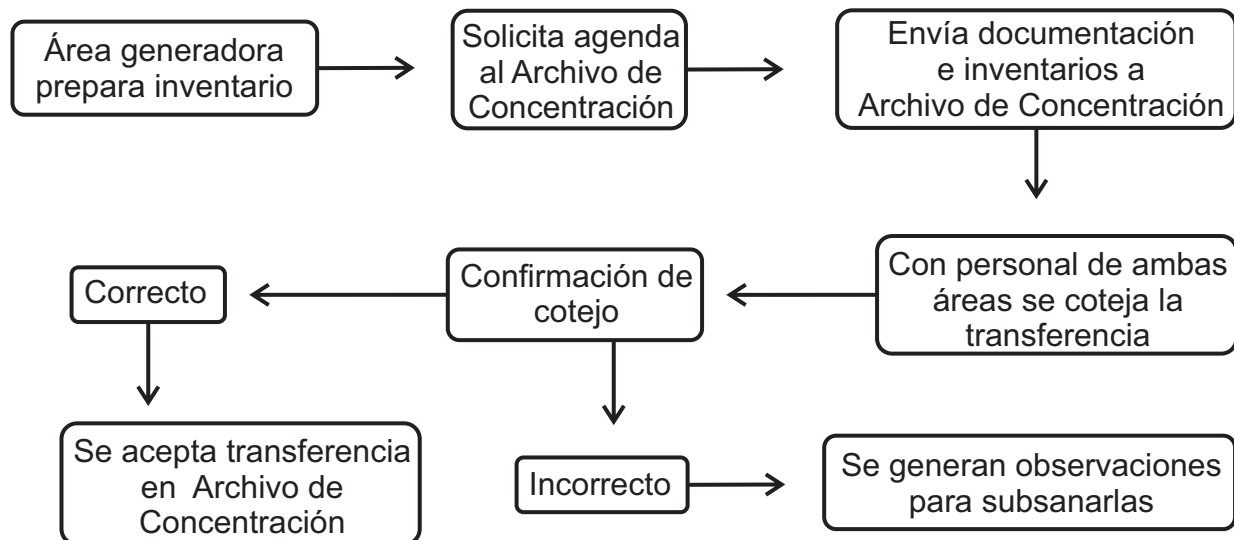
Área generadora prepara inventario

Solicita agenda al Archivo de Concentración

Envía documentación e inventarios a Archivo de Concentración

Con personal de ambas áreas se coteja la transferencia

Confirmación de cotejo

Correcto

Se acepta transferencia en Archivo de Concentración

Incorrecto

Se generan observaciones para subsanarlas